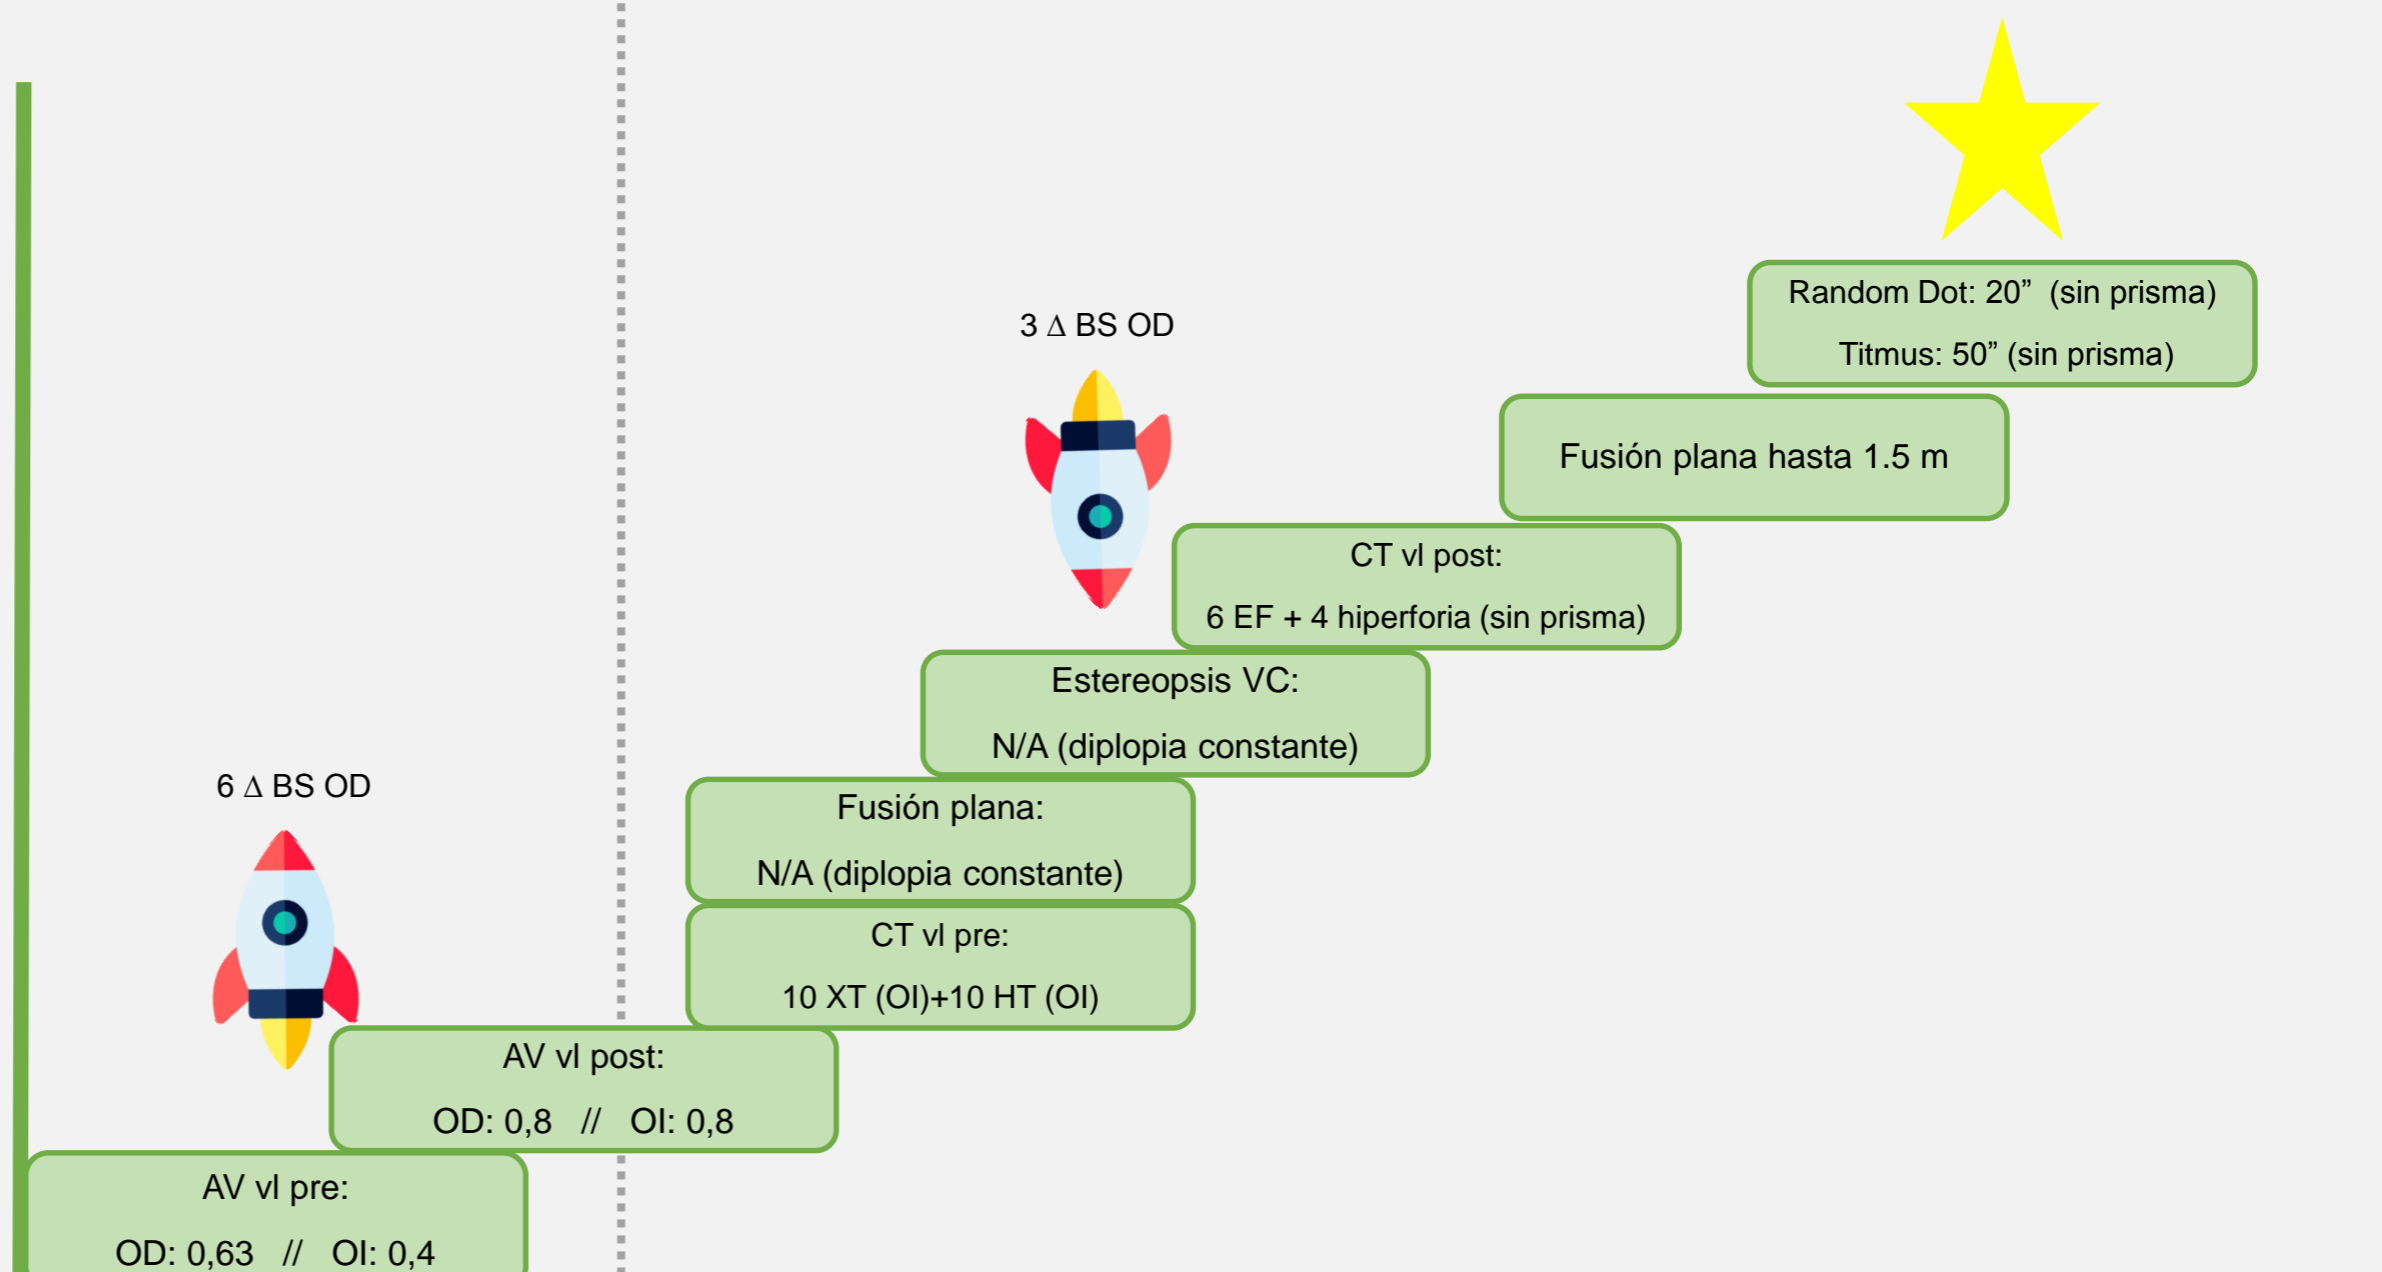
Random Dot: 20”  (sin prisma)

Titmus: 50” (sin prisma)

3 Δ BS OD

Fusión plana hasta 1.5 m

CT vl post:

6 EF + 4 hiperforia (sin prisma)

Estereopsis VC:

N/A (diplopia constante)

6 Δ BS OD

Fusión plana:

N/A (diplopia constante)

CT vl pre:

10 XT (OI)+10 HT (OI)

AV vl post:

OD: 0,8   //   OI: 0,8

AV vl pre:

OD: 0,63   //   OI: 0,4